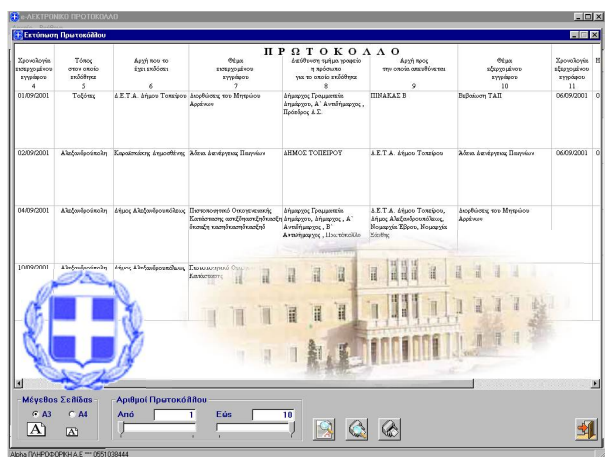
e-ΗΛΕΚΤΡΟΝΙΚΟ ΠΡΩΤΟΚΟΛΛΟ

Εκτύπωση Πρωτοκόλλου

Π Ρ Ω Τ Ο Κ Ο Λ Λ Ο

| Χρονολογία εισερχόμενου εγγράφου 4 | Τόπος στον οποίο εκδόθηκε 5 | Αρχή που το έχει εκδώσει 6 | Θέμα εισερχόμενου εγγράφου 7 | Διεύθυνση τμήμα γραφείο ή πρόσωπο για το οποίο εκδόθηκε 8 | Αρχή προς την οποία απευθύνεται 9 | Θέμα εξερχόμενου εγγράφου 10 | Χρονολογία εξερχόμενου εγγράφου 11 |
|---|---|---|---|---|---|---|---|
| 01/09/2001 | Τοξότες | Δ.Ε.Τ.Α. Δήμου Τοπείρου | Διορθώσεις του Μητρώου Αρρένων | Δήμαρχος Γραμματεία Δήμαρχου, Α' Αντιδήμαρχος, Πρόεδρος Δ.Σ. | ΠΙΝΑΚΑΣ Β | Βεβαίωση ΤΑΠ | 06/09/2001 |
| 02/09/2001 | Αλεξανδρούπολη | Καραλιεκάκης Δημοσθένης | Άδεια Διατήρησης Περιγάλων | ΔΗΜΟΣ ΤΟΠΕΙΡΟΥ | Δ.Ε.Τ.Α. Δήμου Τοπείρου | Άδεια Διατήρησης Περιγάλων | 06/09/2001 |
| 04/09/2001 | Αλεξανδρούπολη | Δήμος Αλεξανδρούπολης | Πιστοποιητικό Οικογενειακής Κατάστασης κατεξήτηκατεξήτηκατεξήτηκατεξήτηση | Δήμαρχος Γραμματεία Δήμαρχου, Δήμαρχος, Α' Αντιδήμαρχος, Β' Αντιδήμαρχος, Ηλεκτρολόγο | Δ.Ε.Τ.Α. Δήμου Τοπείρου, Δήμος Αλεξανδρούπολης, Νομαρχία Έβρου, Νομαρχία Ξάνθης | Διορθώσεις του Μητρώου Αρρένων | |
| 10/09/2001 | Αλεξανδρούπολη | Δήμος Αλεξανδρούπολης | Πιστοποιητικό Οικ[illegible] Κατάστασης | | | | |

Μέγεθος Σελίδας
A3
A4

Αριθμοί Πρωτοκόλλου
Από 1
Εώς 10

Alpha ΠΛΗΡΟΦΟΡΙΚΗ Α.Ε. ☎ 0551038444